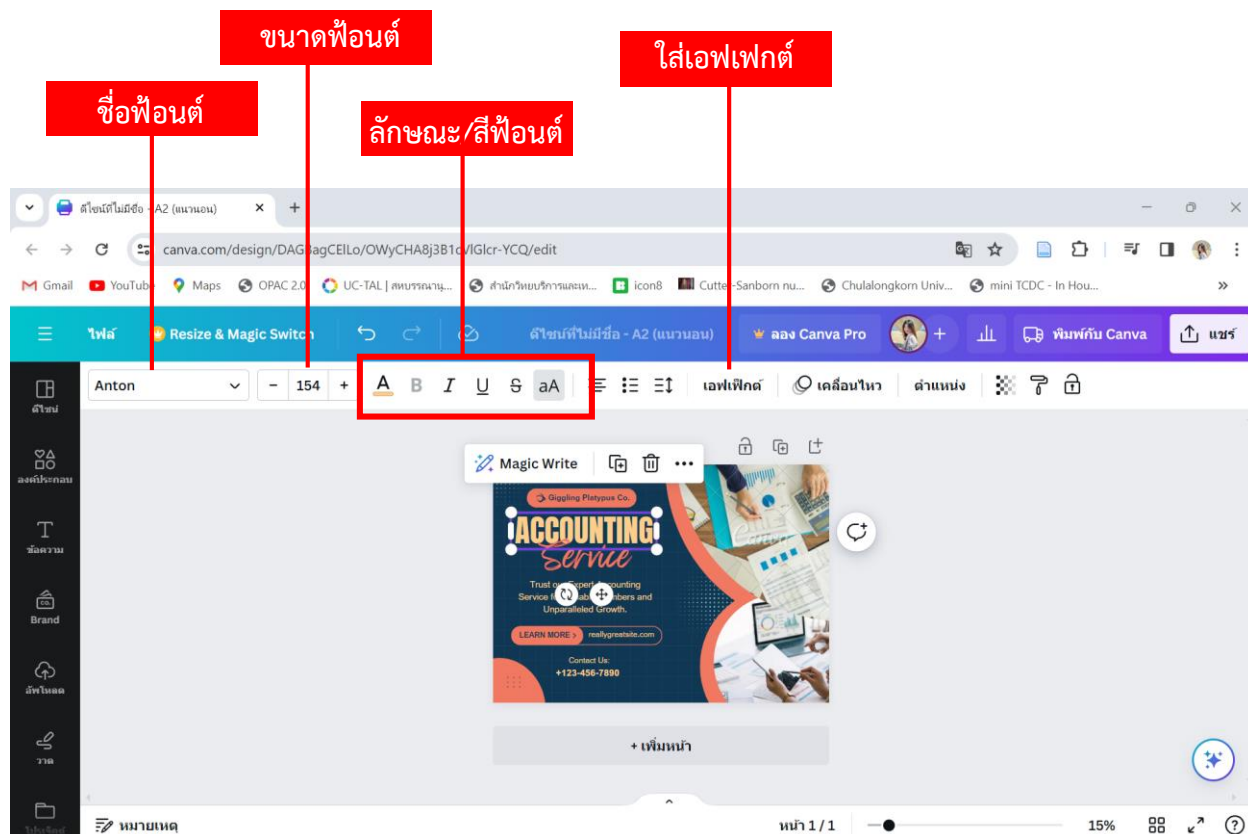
ขนาดฟ้อนต์

ใส่เอฟเฟกต์

ชื่อฟ้อนต์

ลักษณะ/สีฟ้อนต์

ดีไซน์ที่ไม่มีชื่อ - A2 (แนวนอน)

canva.com/design/DAG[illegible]agCEILo/OWyCHA8j3B1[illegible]/lGlcr-YCQ/edit

Gmail YouTube Maps OPAC 2.0 UC-TAL | สหบรรณานุ... สำนักวิทยบริการและเท... icon8 Cutter-Sanborn nu... Chulalongkorn Univ... mini TCDC - In Hou...

ไฟล์ Resize & Magic Switch ดีไซน์ที่ไม่มีชื่อ - A2 (แนวนอน) ลอง Canva Pro พิมพ์กับ Canva แชร์

Anton − 154 + A B I U S aA เอฟเฟกต์ เคลื่อนไหว ตำแหน่ง

ดีไซน์ องค์ประกอบ ข้อความ Brand อัพโหลด วาด

Magic Write

Giggling Platypus Co.

ACCOUNTING Service

Trust our Expert Accounting Service f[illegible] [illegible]bers and Unparalleled Growth.

LEARN MORE reallygreatsite.com

Contact Us: +123-456-7890

+ เพิ่มหน้า

หมายเหตุ หน้า 1 / 1 15%